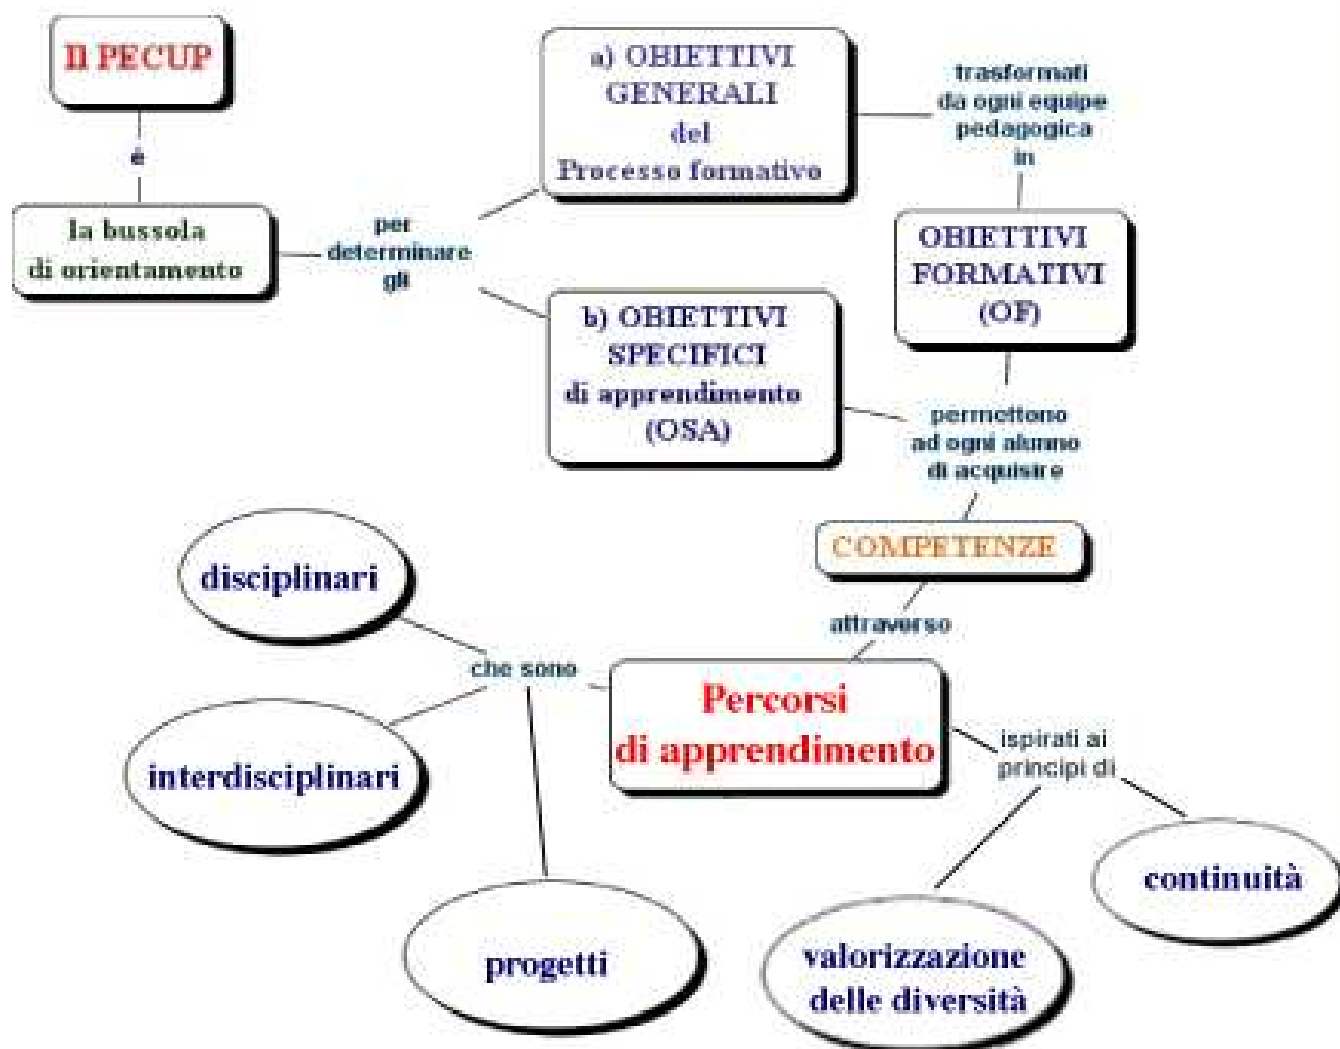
Il PECUP

è

la bussola di orientamento

per determinare gli

a) OBIETTIVI GENERALI del Processo formativo

trasformati da ogni equipe pedagogica in

OBIETTIVI FORMATIVI (OF)

b) OBIETTIVI SPECIFICI di apprendimento (OSA)

permettono ad ogni alunno di acquisire

COMPETENZE

attraverso

Percorsi di apprendimento

che sono

disciplinari

interdisciplinari

progetti

ispirati ai principi di

valorizzazione delle diversità

continuità